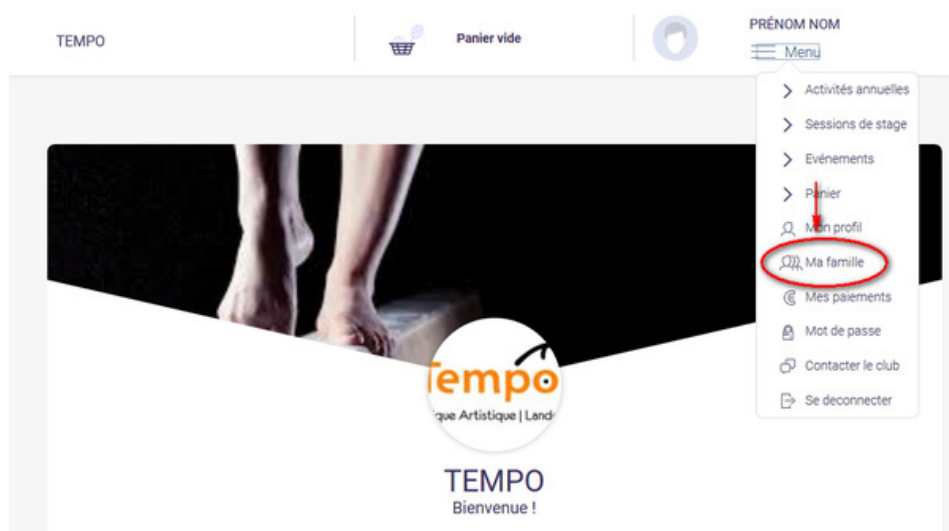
TEMPO

Panier vide

PRÉNOM NOM
Menu

Activités annuelles
Sessions de stage
Evénements
Panier
Mon profil
Ma famille
Mes paiements
Mot de passe
Contacter le club
Se deconnecter

Tempo
que Artistique | Land

TEMPO
Bienvenue !